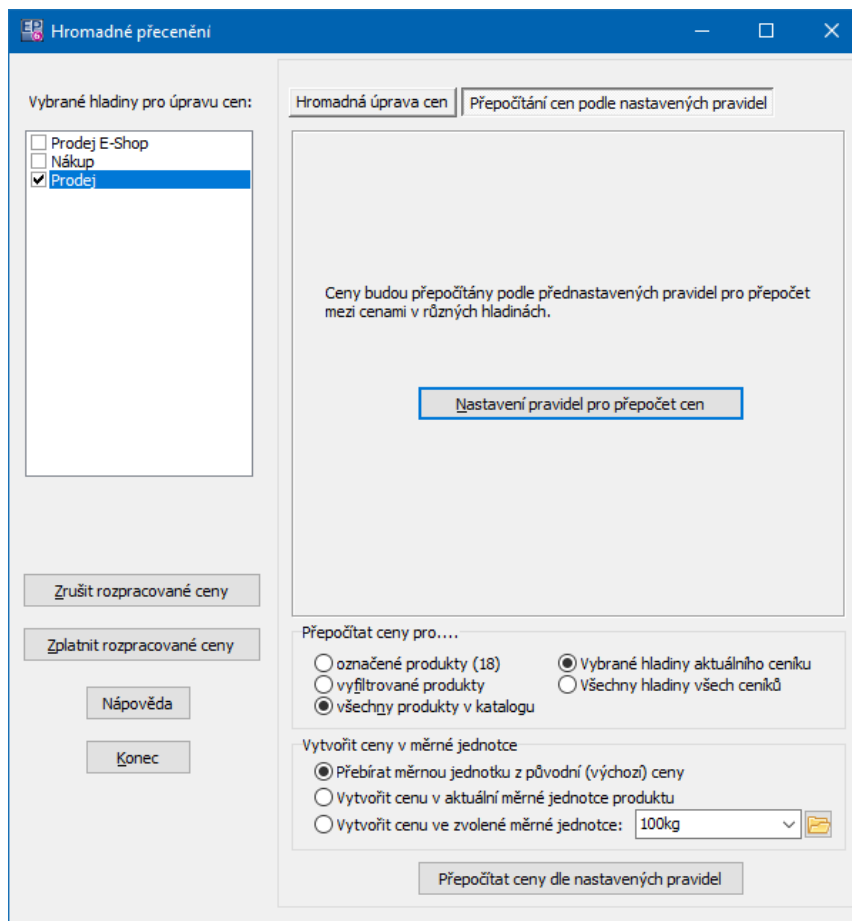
Hromadné přecenění

Vybrané hladiny pro úpravu cen:

Prodej E-Shop
Nákup
Prodej

Zrušit rozpracované ceny

Zplatnit rozpracované ceny

Nápověda

Konec

Hromadná úprava cen | Přepočítání cen podle nastavených pravidel

Ceny budou přepočítány podle přednastavených pravidel pro přepočet mezi cenami v různých hladinách.

Nastavení pravidel pro přepočet cen

Přepočítat ceny pro....

označené produkty (18)
vyfiltrované produkty
všechny produkty v katalogu
Vybrané hladiny aktuálního ceníku
Všechny hladiny všech ceníků

Vytvořit ceny v měrné jednotce

Přebírat měrnou jednotku z původní (výchozí) ceny
Vytvořit cenu v aktuální měrné jednotce produktu
Vytvořit cenu ve zvolené měrné jednotce: 100kg

Přepočítat ceny dle nastavených pravidel